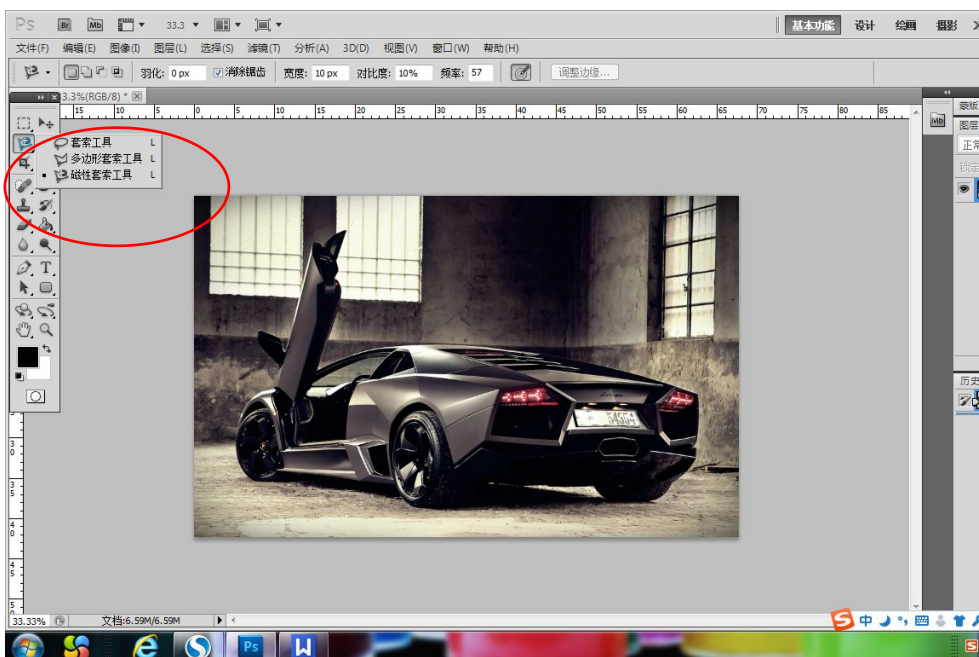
Ps Br Mb 33.3 基本功能 设计 绘画 摄影

文件(F) 编辑(E) 图像(I) 图层(L) 选择(S) 滤镜(T) 分析(A) 3D(D) 视图(V) 窗口(W) 帮助(H)

羽化: 0 px 消除锯齿 宽度: 10 px 对比度: 10% 频率: 57 调整边缘...

3.3%(RGB/8) *

套索工具 L
多边形套索工具 L
磁性套索工具 L

蒙板
图层
正常
锁定

历史

33.33% 文档:6.59M/6.59M

中